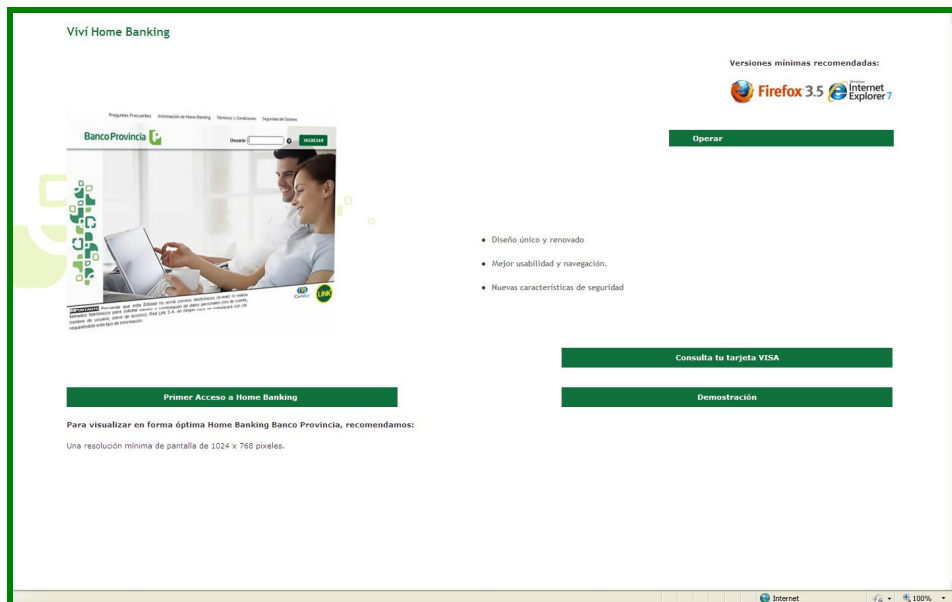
Viví Home Banking

Versiones mínimas recomendadas:

Firefox 3.5 Windows Internet Explorer 7

Preguntas Frecuentes Información de Home Banking Términos y Condiciones Seguridad del Sistema

Banco Provincia

Usuario INGRESAR

IMPORTANTE Recuerde que esta Entidad no envía correos electrónicos (e-mail) ni realiza llamados telefónicos para solicitar ningún tipo de datos personales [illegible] nombre de usuario, clave de acceso. Red Link S.A. en ningún caso se comunicará con Ud. requiriéndole este tipo de información.

Operar

• Diseño único y renovado

• Mejor usabilidad y navegación.

• Nuevas características de seguridad

Consulta tu tarjeta VISA

Primer Acceso a Home Banking

Demostración

Para visualizar en forma óptima Home Banking Banco Provincia, recomendamos:

Una resolución mínima de pantalla de 1024 x 768 pixeles.

Internet

100%